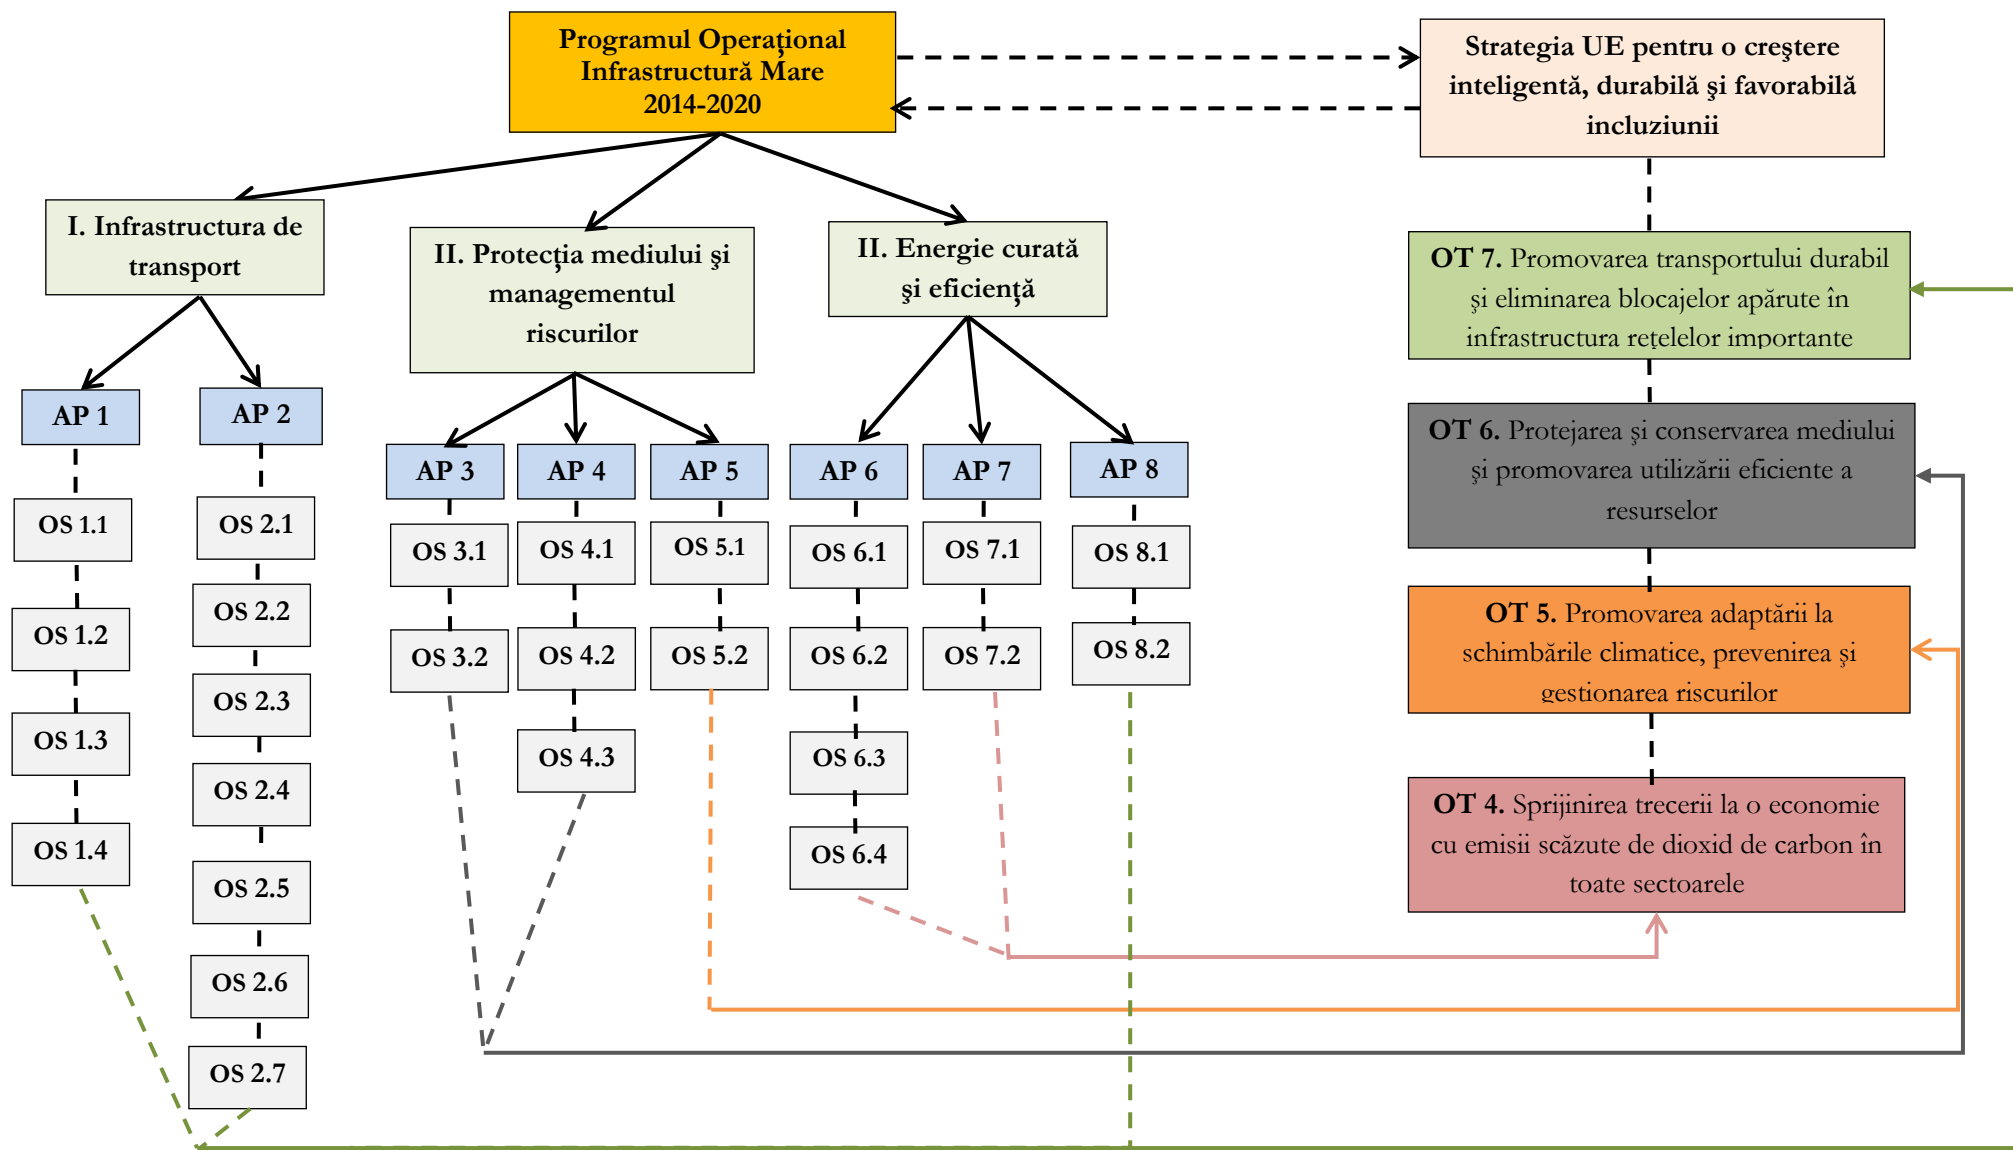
Programul Operațional Infrastructură Mare 2014-2020

Strategia UE pentru o creştere inteligentă, durabilă şi favorabilă incluziunii

I. Infrastructura de transport

II. Protecţia mediului şi managementul riscurilor

II. Energie curată şi eficienţă

OT 7. Promovarea transportului durabil şi eliminarea blocajelor apărute în infrastructura reţelelor importante

AP 1

AP 2

AP 3

AP 4

AP 5

AP 6

AP 7

AP 8

OT 6. Protejarea şi conservarea mediului şi promovarea utilizării eficiente a resurselor

OS 1.1

OS 2.1

OS 3.1

OS 4.1

OS 5.1

OS 6.1

OS 7.1

OS 8.1

OS 1.2

OS 2.2

OS 3.2

OS 4.2

OS 5.2

OS 6.2

OS 7.2

OS 8.2

OT 5. Promovarea adaptării la schimbările climatice, prevenirea şi gestionarea riscurilor

OS 1.3

OS 2.3

OS 4.3

OS 6.3

OS 1.4

OS 2.4

OS 6.4

OT 4. Sprijinirea trecerii la o economie cu emisii scăzute de dioxid de carbon în toate sectoarele

OS 2.5

OS 2.6

OS 2.7